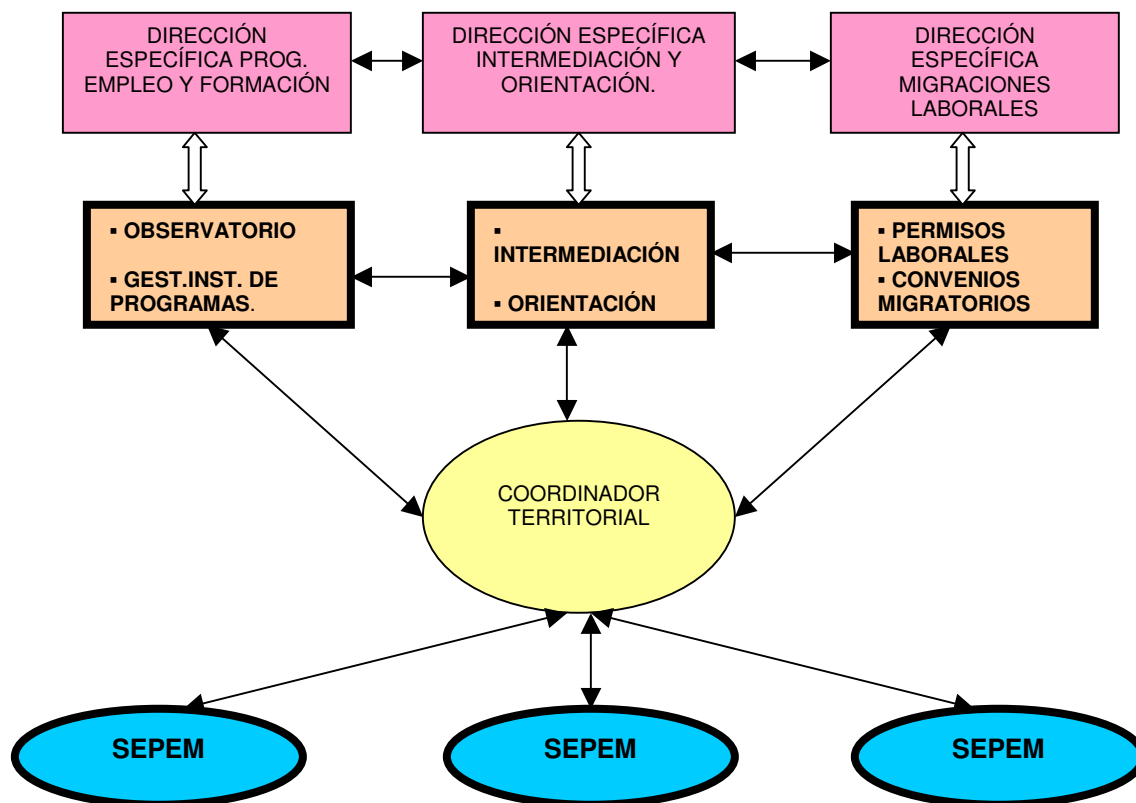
DIRECCIÓN ESPECÍFICA PROG. EMPLEO Y FORMACIÓN

DIRECCIÓN ESPECÍFICA INTERMEDIACIÓN Y ORIENTACIÓN.

DIRECCIÓN ESPECÍFICA MIGRACIONES LABORALES

▪ OBSERVATORIO

▪ GEST.INST. DE PROGRAMAS.

▪ INTERMEDIACIÓN

▪ ORIENTACIÓN

▪ PERMISOS LABORALES
▪ CONVENIOS MIGRATORIOS

COORDINADOR TERRITORIAL

SEPEM

SEPEM

SEPEM